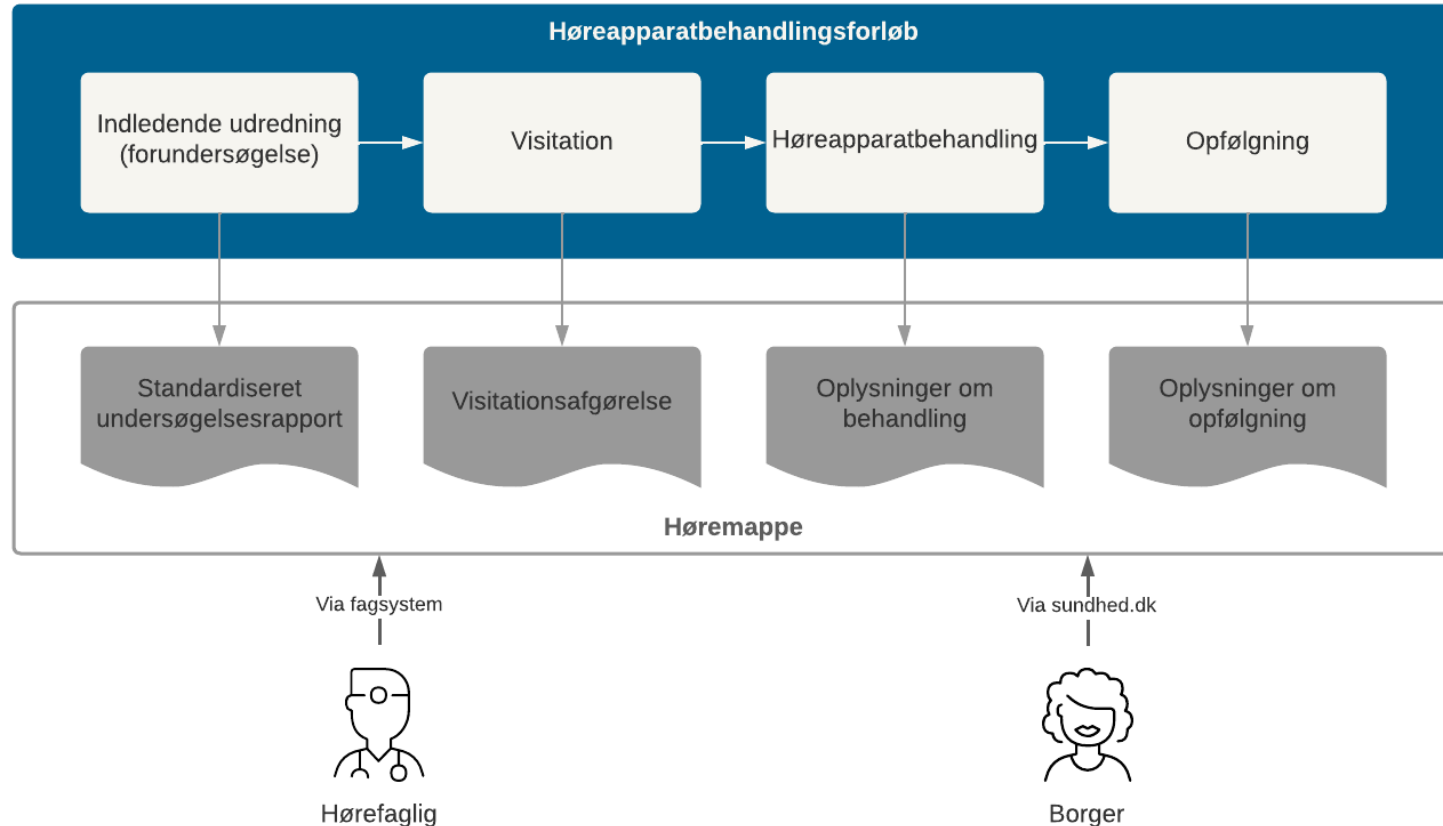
Høreapparatbehandlingsforløb

Indledende udredning (forundersøgelse)

Visitation

Høreapparatbehandling

Opfølgning

Standardiseret undersøgelsesrapport

Visitationsafgørelse

Oplysninger om behandling

Oplysninger om opfølgning

Høremappe

Via fagsystem

Via sundhed.dk

Hørefaglig

Borger